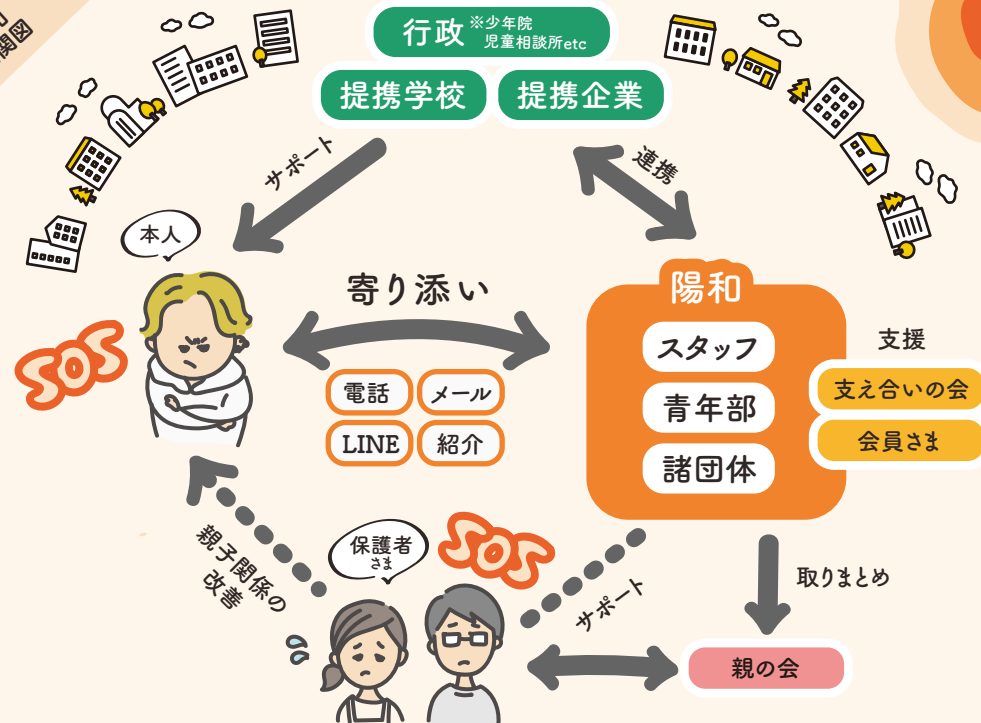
関図

行政 ※少年院 児童相談所etc

提携学校

提携企業

サポート

連携

本人

SOS

寄り添い

電話

メール

LINE

紹介

陽和

スタッフ

青年部

諸団体

支援

支え合いの会

会員さま

親子関係の改善

保護者さま

SOS

サポート

取りまとめ

親の会